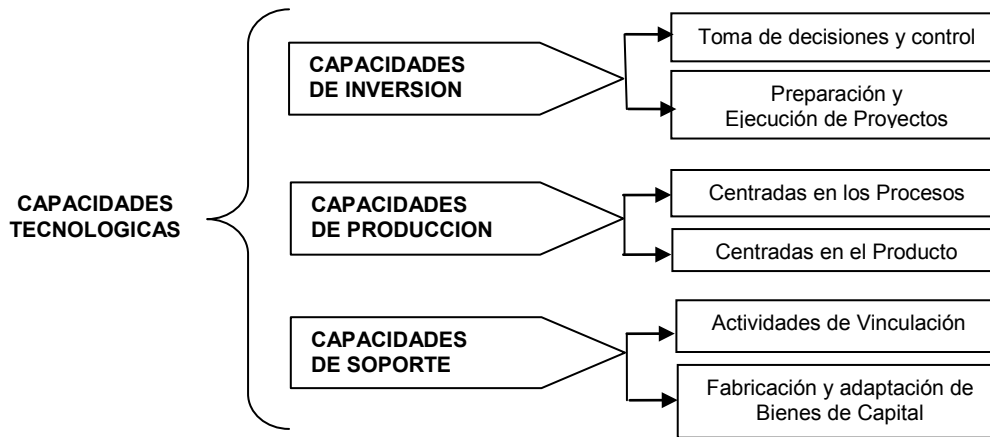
CAPACIDADES TECNOLOGICAS

CAPACIDADES DE INVERSION

Toma de decisiones y control

Preparación y Ejecución de Proyectos

CAPACIDADES DE PRODUCCION

Centradas en los Procesos

Centradas en el Producto

CAPACIDADES DE SOPORTE

Actividades de Vinculación

Fabricación y adaptación de Bienes de Capital